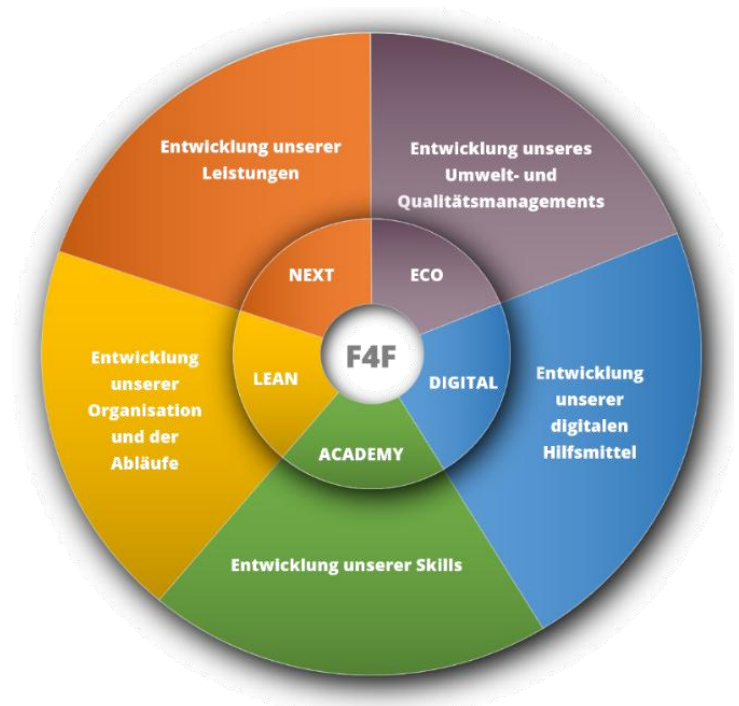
Entwicklung unserer Leistungen

Entwicklung unseres Umwelt- und Qualitätsmanagements

NEXT

ECO

Entwicklung unserer Organisation und der Abläufe

LEAN

F4F

DIGITAL

Entwicklung unserer digitalen Hilfsmittel

ACADEMY

Entwicklung unserer Skills